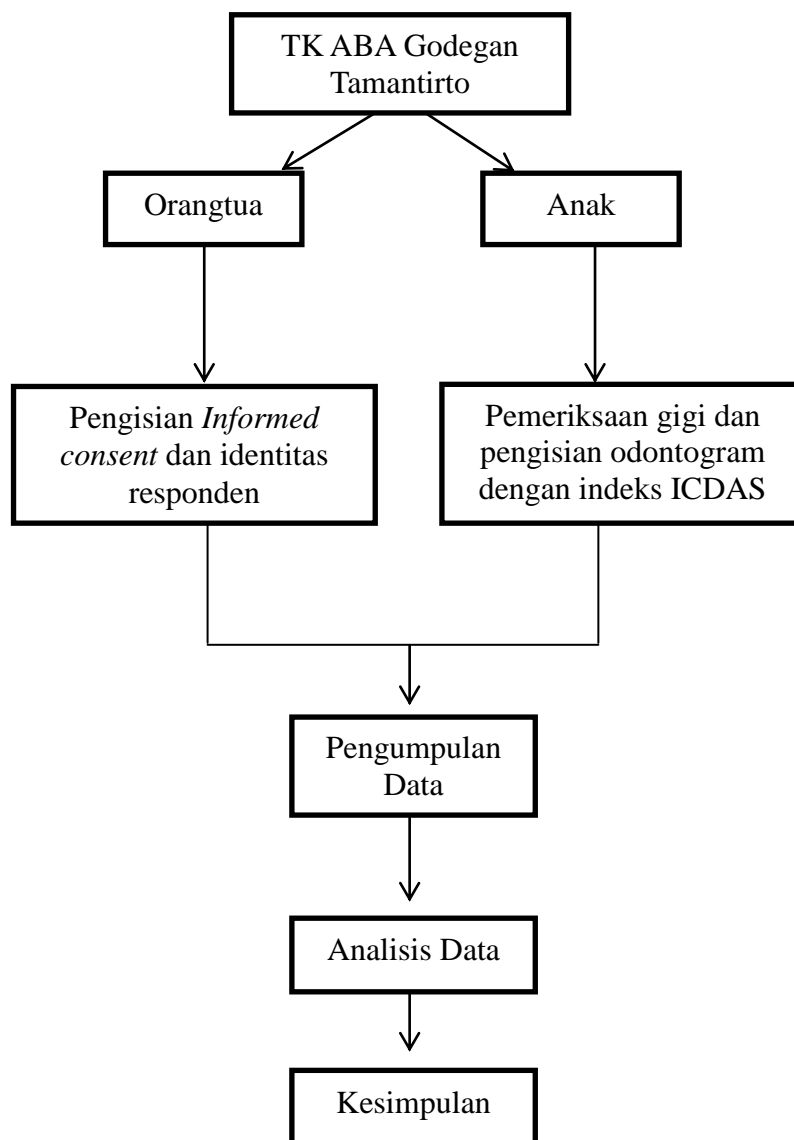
TK ABA Godegan Tamantirto

Orangtua

Anak

Pengisian *Informed consent* dan identitas responden

Pemeriksaan gigi dan pengisian odontogram dengan indeks ICDAS

Pengumpulan Data

Analisis Data

Kesimpulan